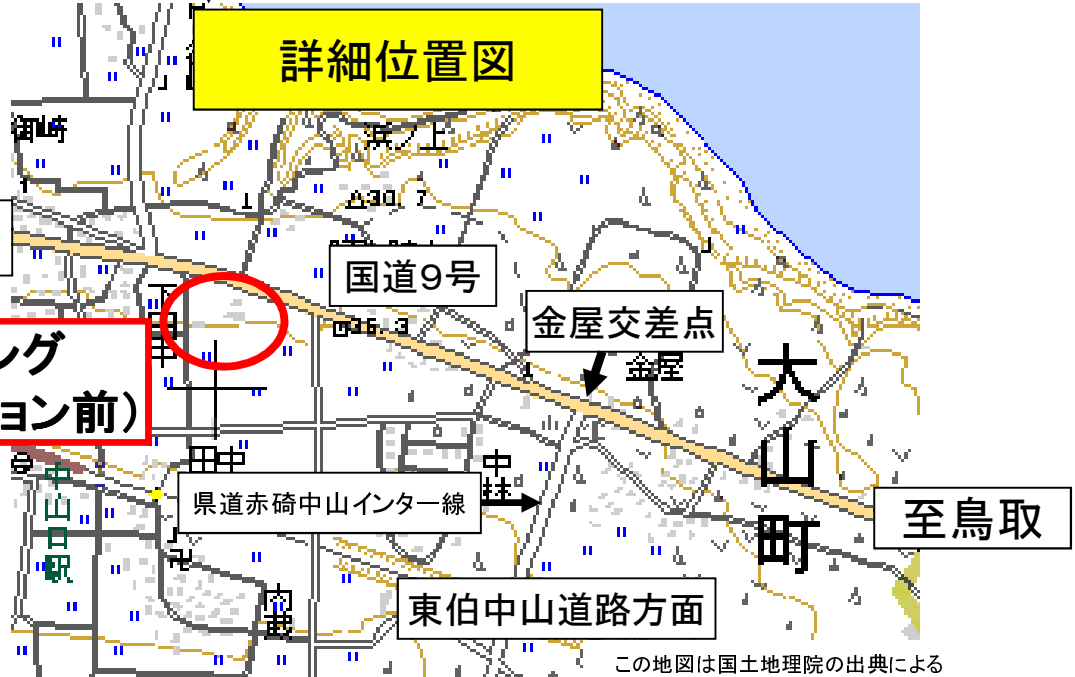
詳細位置図

御崎

浜ノ上

△30.7

国道9号

ング
ョン前）

□36.3

金屋交差点

金屋

大
山
町

下甲

田中

中
山
口
駅

県道赤碕中山インター線

中村

至鳥取

東伯中山道路方面

この地図は国土地理院の出典による